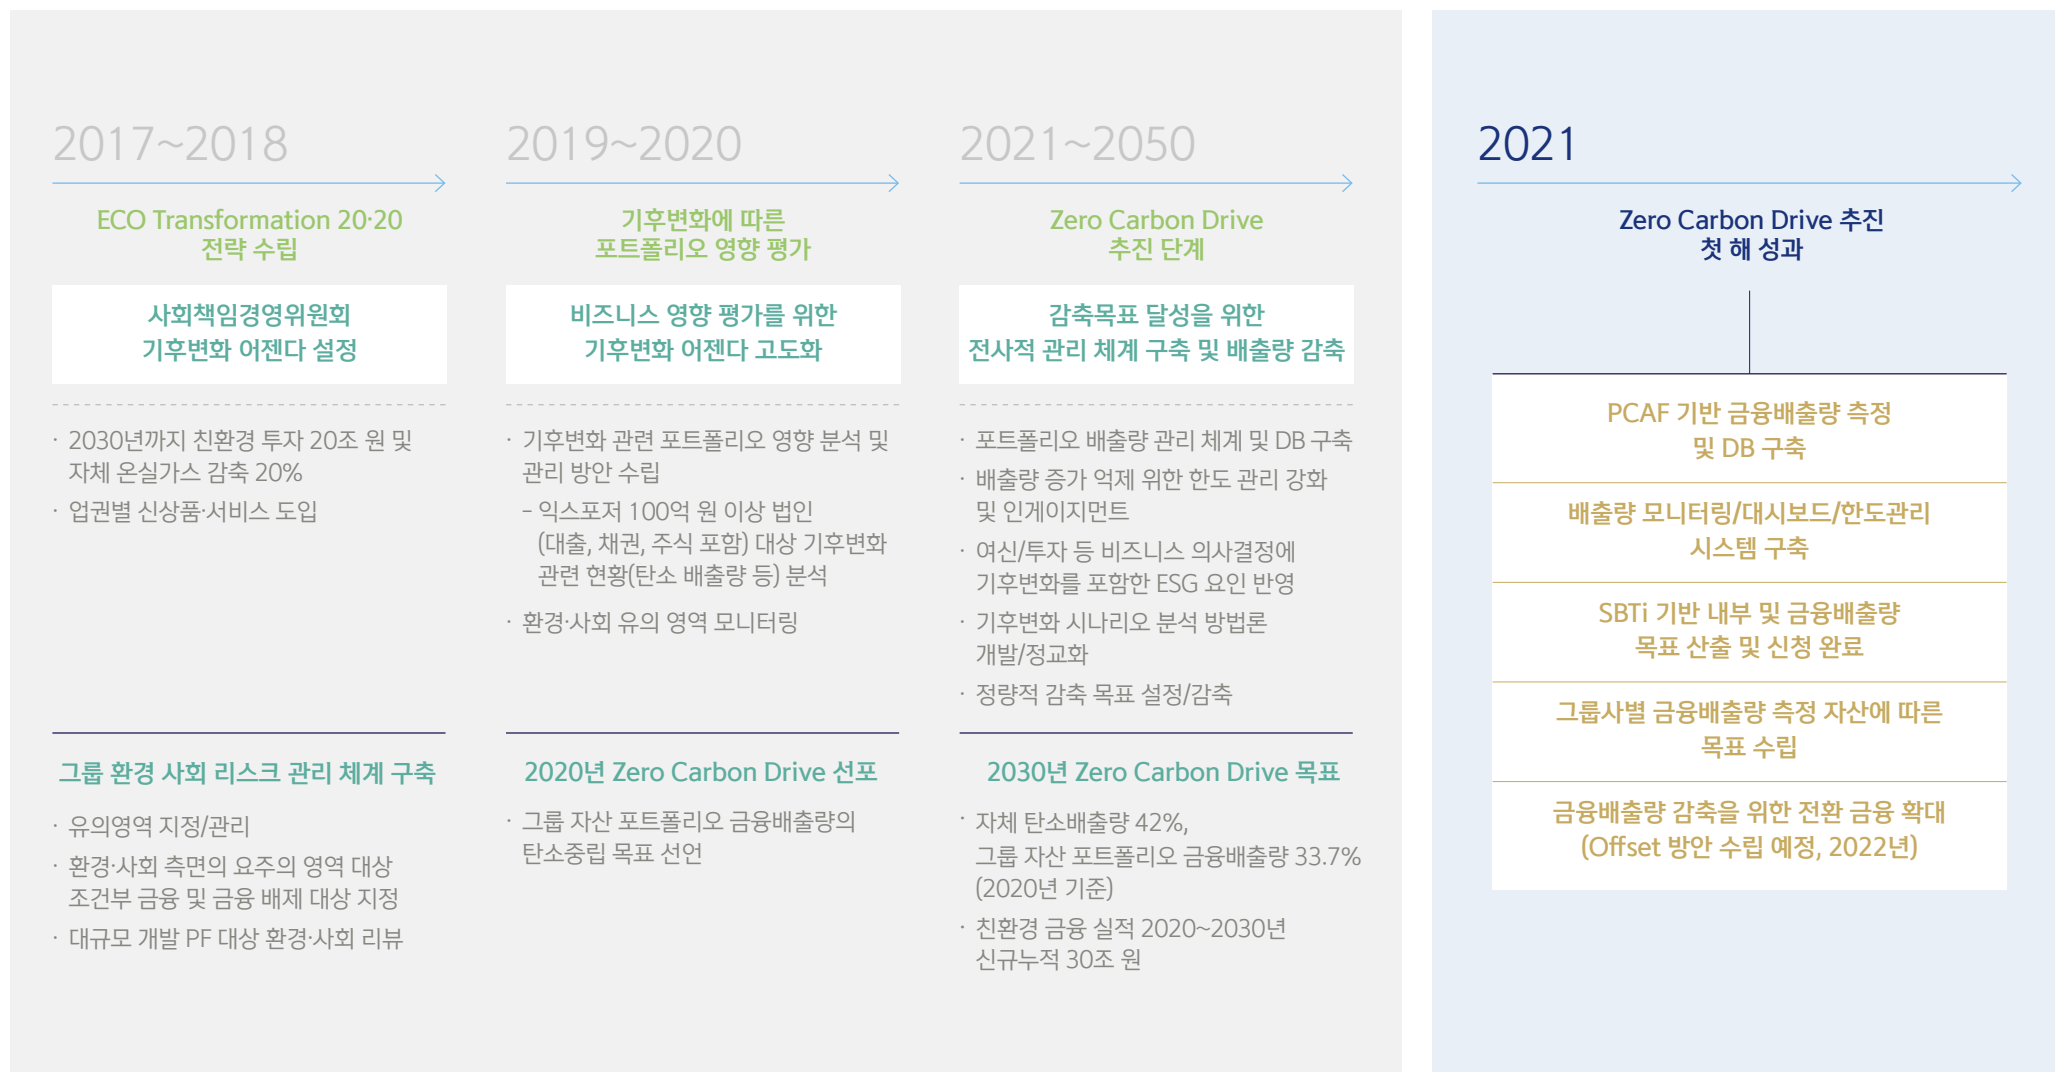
2017~2018

ECO Transformation 20·20
전략 수립

사회책임경영위원회
기후변화 어젠다 설정

· 2030년까지 친환경 투자 20조 원 및 자체 온실가스 감축 20%
· 업권별 신상품·서비스 도입

그룹 환경 사회 리스크 관리 체계 구축

· 유의영역 지정/관리
· 환경·사회 측면의 요주의 영역 대상 조건부 금융 및 금융 배제 대상 지정
· 대규모 개발 PF 대상 환경·사회 리뷰

2019~2020

기후변화에 따른
포트폴리오 영향 평가

비즈니스 영향 평가를 위한
기후변화 어젠다 고도화

· 기후변화 관련 포트폴리오 영향 분석 및 관리 방안 수립
- 익스포저 100억 원 이상 법인 (대출, 채권, 주식 포함) 대상 기후변화 관련 현황(탄소 배출량 등) 분석
· 환경·사회 유의 영역 모니터링

2020년 Zero Carbon Drive 선포

· 그룹 자산 포트폴리오 금융배출량의 탄소중립 목표 선언

2021~2050

Zero Carbon Drive
추진 단계

감축목표 달성을 위한
전사적 관리 체계 구축 및 배출량 감축

· 포트폴리오 배출량 관리 체계 및 DB 구축
· 배출량 증가 억제 위한 한도 관리 강화 및 인게이지먼트
· 여신/투자 등 비즈니스 의사결정에 기후변화를 포함한 ESG 요인 반영
· 기후변화 시나리오 분석 방법론 개발/정교화
· 정량적 감축 목표 설정/감축

2030년 Zero Carbon Drive 목표

· 자체 탄소배출량 42%, 그룹 자산 포트폴리오 금융배출량 33.7% (2020년 기준)
· 친환경 금융 실적 2020~2030년 신규누적 30조 원

2021

Zero Carbon Drive 추진
첫 해 성과

PCAF 기반 금융배출량 측정
및 DB 구축

배출량 모니터링/대시보드/한도관리
시스템 구축

SBTi 기반 내부 및 금융배출량
목표 산출 및 신청 완료

그룹사별 금융배출량 측정 자산에 따른
목표 수립

금융배출량 감축을 위한 전환 금융 확대
(Offset 방안 수립 예정, 2022년)